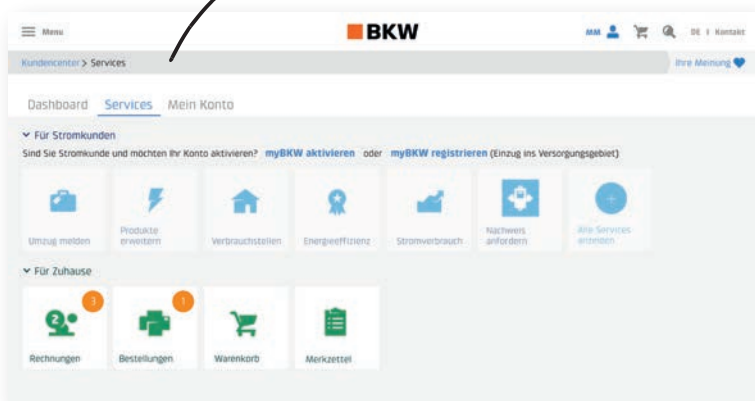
Menu

BKW

MM DE I Kontakt

Kundencenter > Services

Ihre Meinung

Dashboard Services Mein Konto

Für Stromkunden

Sind Sie Stromkunde und möchten Ihr Konto aktivieren? myBKW aktivieren oder myBKW registrieren (Einzug ins Versorgungsgebiet)

Umzug melden

Produkte erweitern

Verbrauchsstellen

Energieeffizienz

Stromverbrauch

Nachweis anfordern

Alle Services anzeigen

Für Zuhause

3

Rechnungen

1

Bestellungen

Warenkorb

Merkzettel